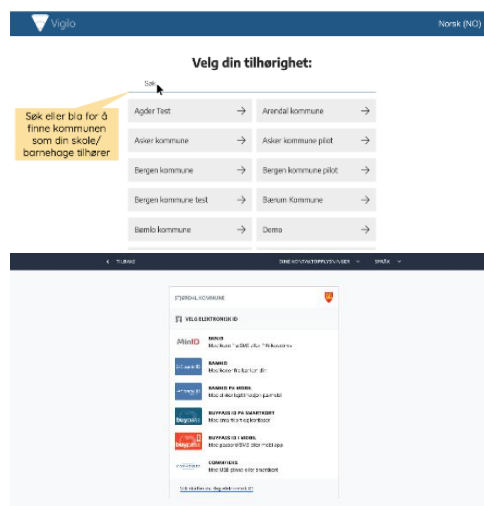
Vigilo

Norsk (NO)

Velg din tilhørighet:

Søk

Søk eller bla for å finne kommunen som din skole/ barnehage tilhører

Agder Test →

Arendal kommune →

Asker kommune →

Asker kommune pilot →

Bergen kommune →

Bergen kommune pilot →

Bergen kommune test →

Bærum Kommune →

Bømlo kommune →

Demo →

< TILBAKE

DINE KONTAKTOPPLYSNINGER ∨

SPRÅK ∨

STJØRDAL KOMMUNE

VELG ELEKTRONISK ID

MinID

MINID
Med kode fra SMS eller PIN-kodebrev

BankID

BANKID
Med kodebrikke eller app

BankID på mobil

BANKID PÅ MOBIL
Med elektronisk ID knyttet til mobilen

buypass

BUYPASS ID PÅ SMARTKORT
Med smartkort og kortleser

buypass

BUYPASS ID I MOBIL
Med passord/SMS eller mobil app

COMMFIDES
Med USB-pinne eller smartkort

Slik skaffer du deg elektronisk ID